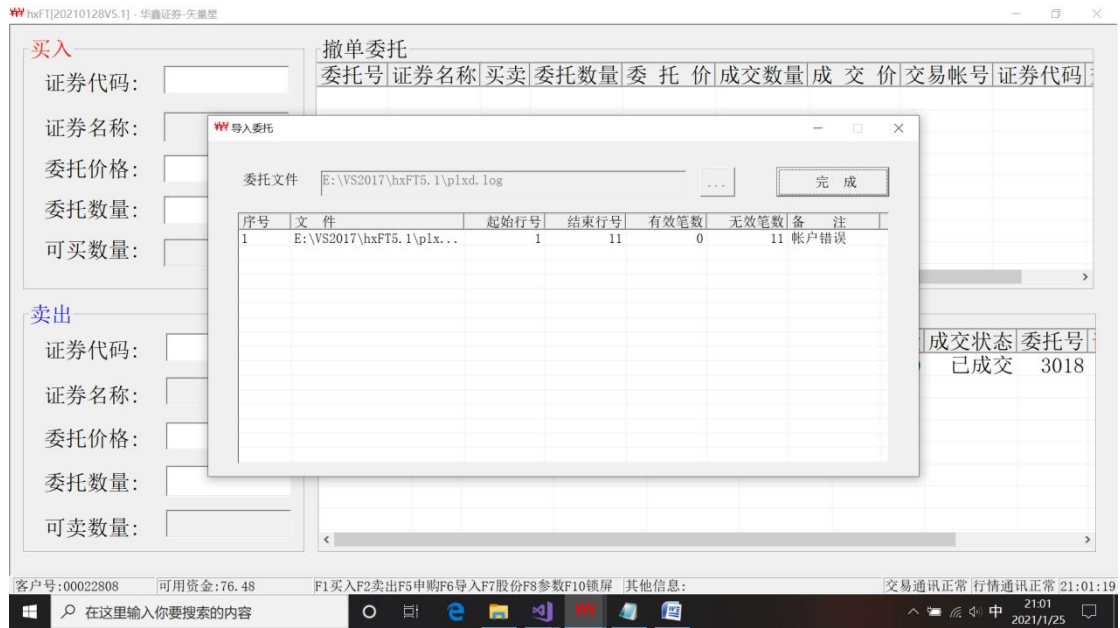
hxFT[20210128V5.1] - 华鑫证券-矢量星

买入
证券代码:
证券名称:
委托价格:
委托数量:
可买数量:

撤单委托
| 委托号 | 证券名称 | 买卖 | 委托数量 | 委 托 价 | 成交数量 | 成 交 价 | 交易帐号 | 证券代码 |
|---|---|---|---|---|---|---|---|---|

导入委托
委托文件 E:\VS2017\hxFT5.1\plxd.log ... 完 成

| 序号 | 文 件 | 起始行号 | 结束行号 | 有效笔数 | 无效笔数 | 备 注 |
|---|---|---|---|---|---|---|
| 1 | E:\VS2017\hxFT5.1\plx... | 1 | 11 | 0 | 11 | 帐户错误 |

卖出
证券代码:
证券名称:
委托价格:
委托数量:
可卖数量:

| 成交状态 | 委托号 |
|---|---|
| 已成交 | 3018 |

客户号:00022808 可用资金:76.48 F1买入F2卖出F5申购F6导入F7股份F8参数F10锁屏 其他信息: 交易通讯正常 行情通讯正常 21:01:19

在这里输入你要搜索的内容
中 21:01 2021/1/25